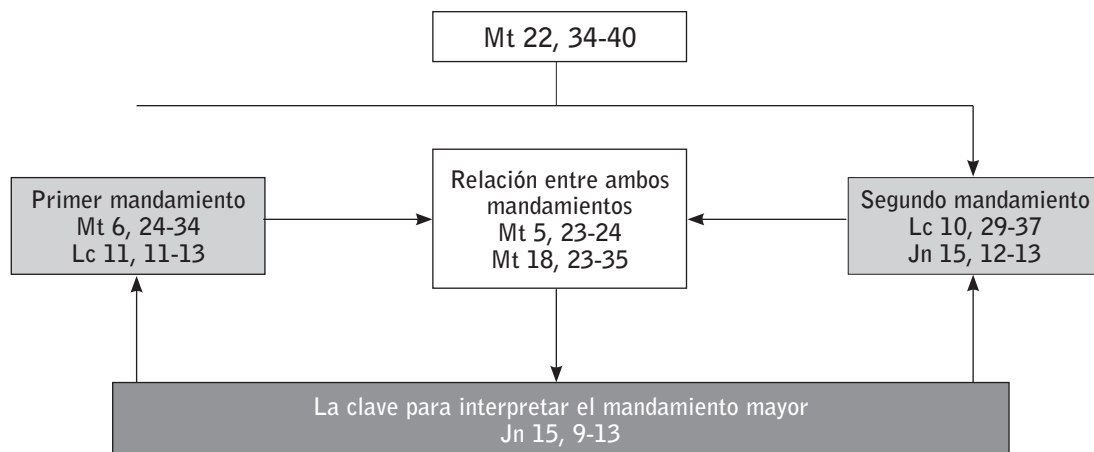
Mt 22, 34-40

Primer mandamiento
Mt 6, 24-34
Lc 11, 11-13

Relación entre ambos mandamientos
Mt 5, 23-24
Mt 18, 23-35

Segundo mandamiento
Lc 10, 29-37
Jn 15, 12-13

La clave para interpretar el mandamiento mayor
Jn 15, 9-13